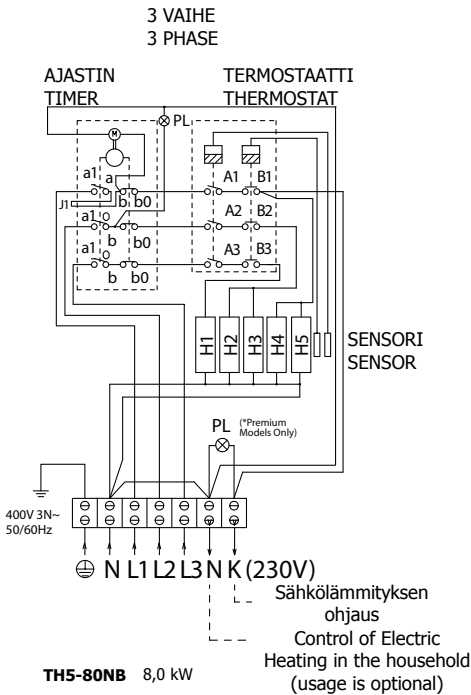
3 VAIHE
3 PHASE

AJASTIN
TIMER

TERMOSTAATTI
THERMOSTAT

PL

M

a1
a
J1
b
b0
a1
o
b
b0
a1
o
b
b0

A1
B1
A2
B2
A3
B3

H1
H2
H3
H4
H5

SENSORI
SENSOR

PL (*Premium Models Only)

400V 3N~
50/60Hz

⏚ N L1 L2 L3 N K (230V)

Sähkölämmityksen ohjaus

Control of Electric Heating in the household (usage is optional)

TH5-80NB 8,0 kW